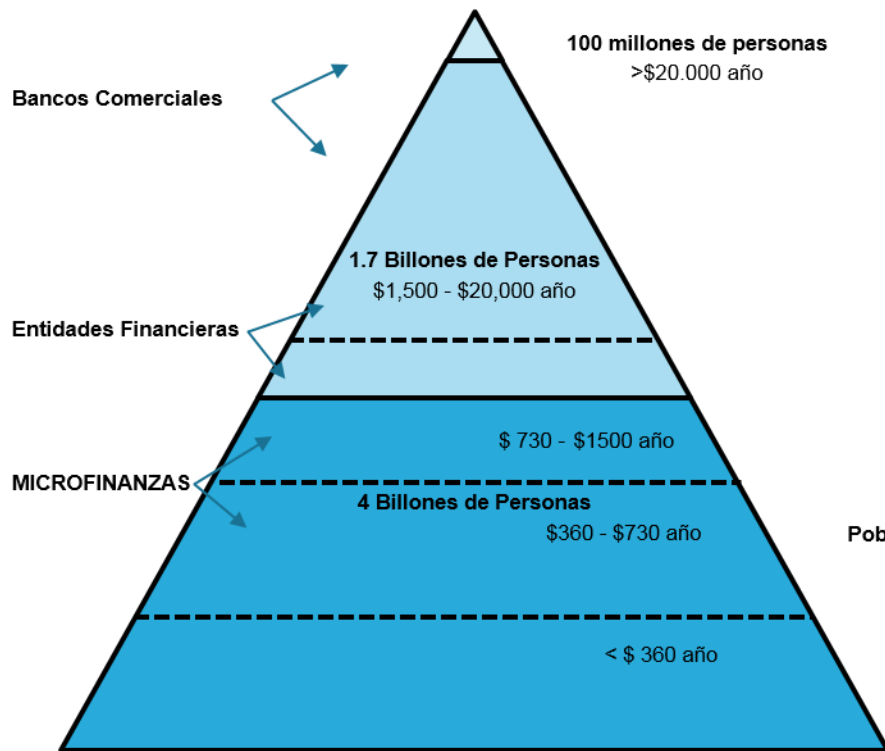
100 millones de personas
>$20.000 año

Bancos Comerciales

1.7 Billones de Personas
$1,500 - $20,000 año

Entidades Financieras

$ 730 - $1500 año

MICROFINANZAS

4 Billones de Personas
$360 - $730 año

Pob

< $ 360 año